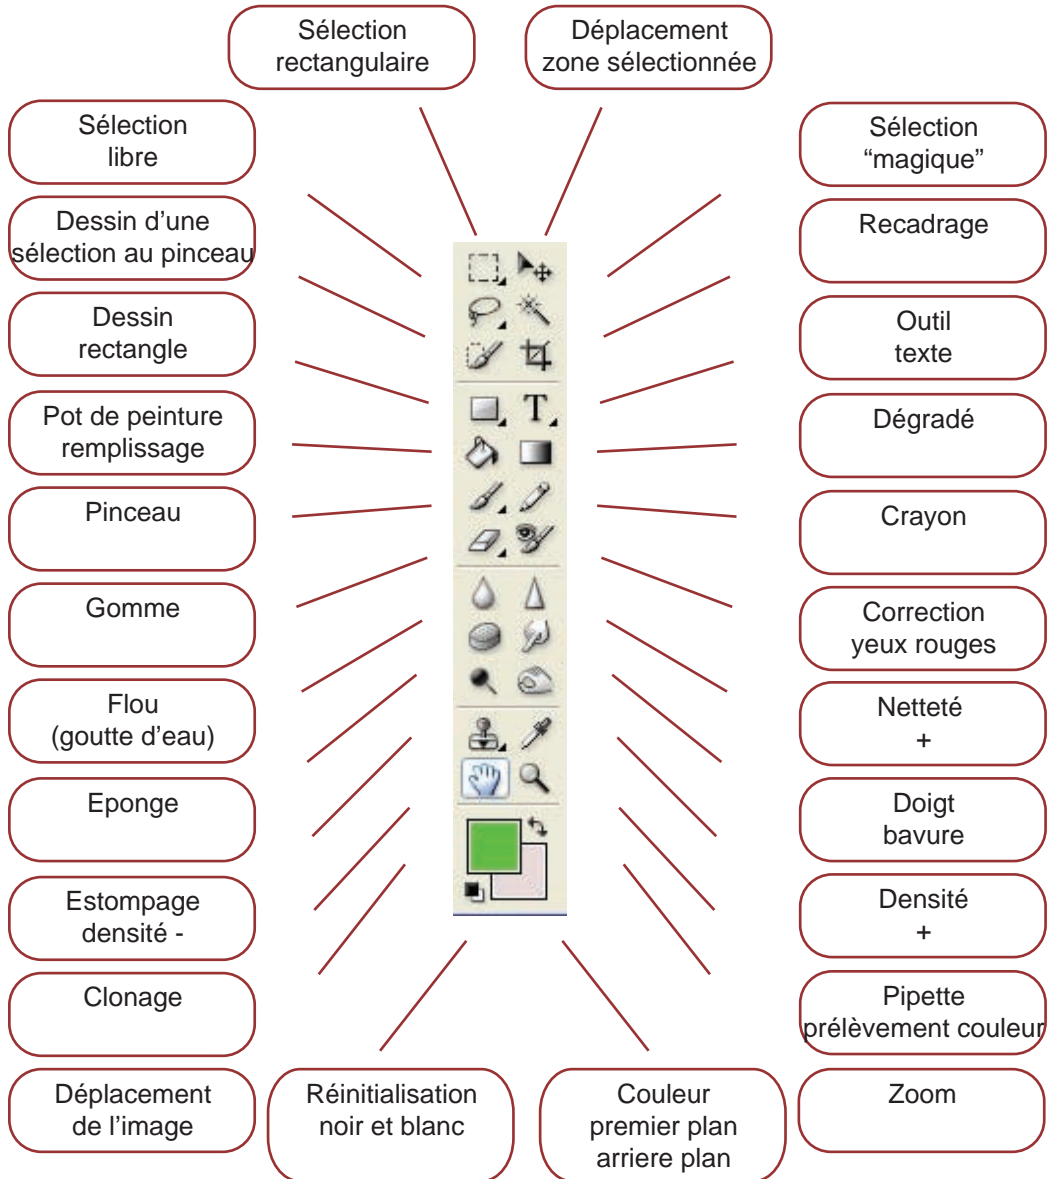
Sélection rectangulaire

Déplacement zone sélectionnée

Sélection libre

Sélection "magique"

Dessin d'une sélection au pinceau

Recadrage

Dessin rectangle

Outil texte

Pot de peinture remplissage

Dégradé

Pinceau

Crayon

Gomme

Correction yeux rouges

Flou (goutte d'eau)

Netteté +

Eponge

Doigt bavure

Estompage densité -

Densité +

Clonage

Pipette prélèvement couleur

Déplacement de l'image

Réinitialisation noir et blanc

Couleur premier plan arriere plan

Zoom